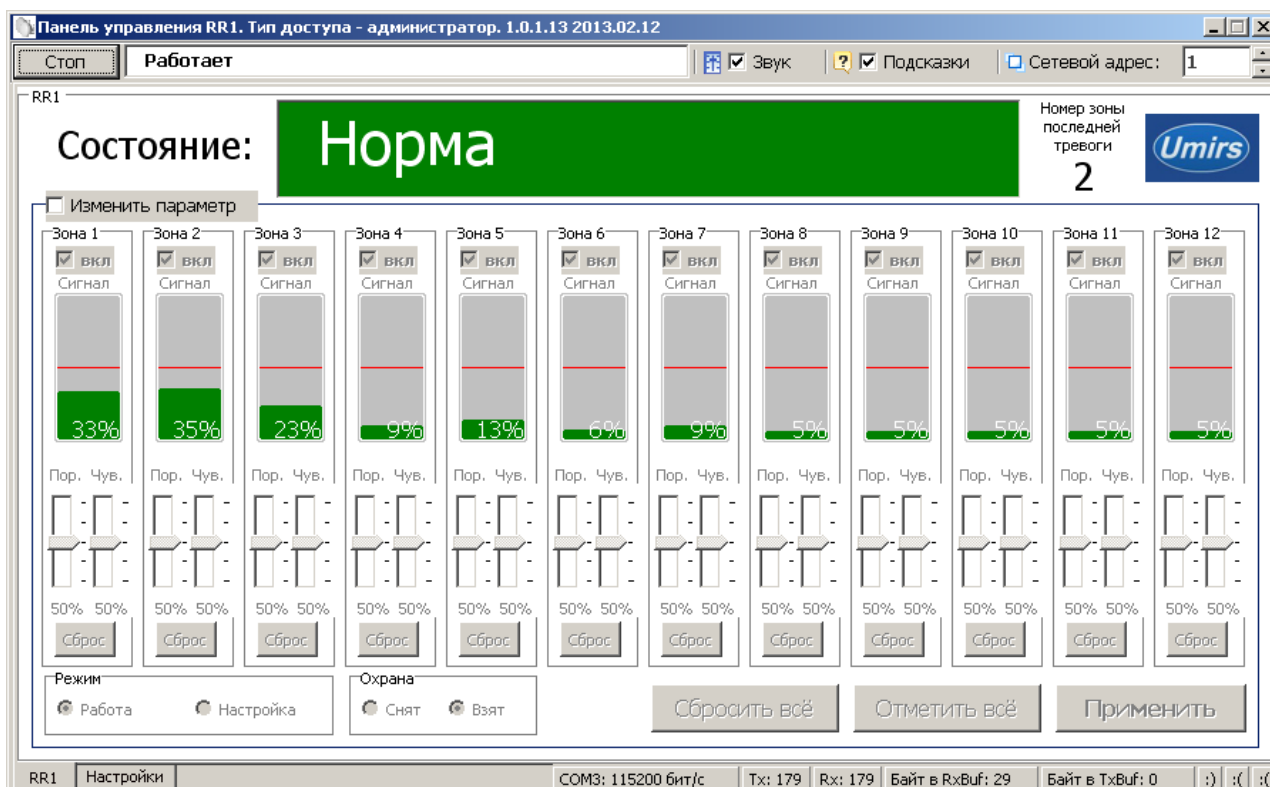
Панель управления RR1. Тип доступа - администратор. 1.0.1.13 2013.02.12

Стоп Работает Звук Подсказки Сетевой адрес: 1

RR1

Состояние: Норма

Номер зоны последней тревоги 2

Umirs

Изменить параметр

| Зона 1 | Зона 2 | Зона 3 | Зона 4 | Зона 5 | Зона 6 | Зона 7 | Зона 8 | Зона 9 | Зона 10 | Зона 11 | Зона 12 |
|---|---|---|---|---|---|---|---|---|---|---|---|
| вкл | вкл | вкл | вкл | вкл | вкл | вкл | вкл | вкл | вкл | вкл | вкл |
| Сигнал | Сигнал | Сигнал | Сигнал | Сигнал | Сигнал | Сигнал | Сигнал | Сигнал | Сигнал | Сигнал | Сигнал |
| 33% | 35% | 23% | 9% | 13% | 6% | 9% | 5% | 5% | 5% | 5% | 5% |
| Пор. Чув. | Пор. Чув. | Пор. Чув. | Пор. Чув. | Пор. Чув. | Пор. Чув. | Пор. Чув. | Пор. Чув. | Пор. Чув. | Пор. Чув. | Пор. Чув. | Пор. Чув. |
| 50% 50% | 50% 50% | 50% 50% | 50% 50% | 50% 50% | 50% 50% | 50% 50% | 50% 50% | 50% 50% | 50% 50% | 50% 50% | 50% 50% |
| Сброс | Сброс | Сброс | Сброс | Сброс | Сброс | Сброс | Сброс | Сброс | Сброс | Сброс | Сброс |

Режим
Работа Настройка

Охрана
Снят Взят

Сбросить всё Отметить всё Применить

RR1 Настройки COM3: 115200 бит/с Tx: 179 Rx: 179 Байт в RxBuf: 29 Байт в TxBuf: 0 :) :( :(